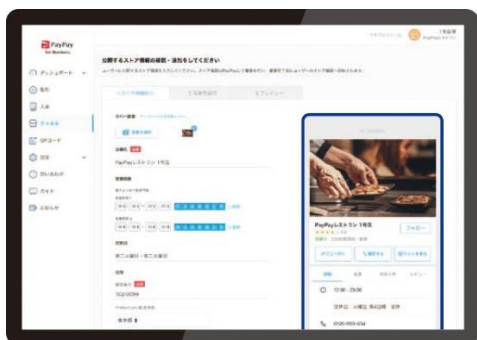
PayPay for Business

公開するストア情報の確認・追加をしてください

ダッシュボード
取引
入金
ストア情報
QRコード
設定
お問い合わせ
ガイド
お知らせ

PayPayレストラン 1号店

PayPayレストラン 1号店

フォロー

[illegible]